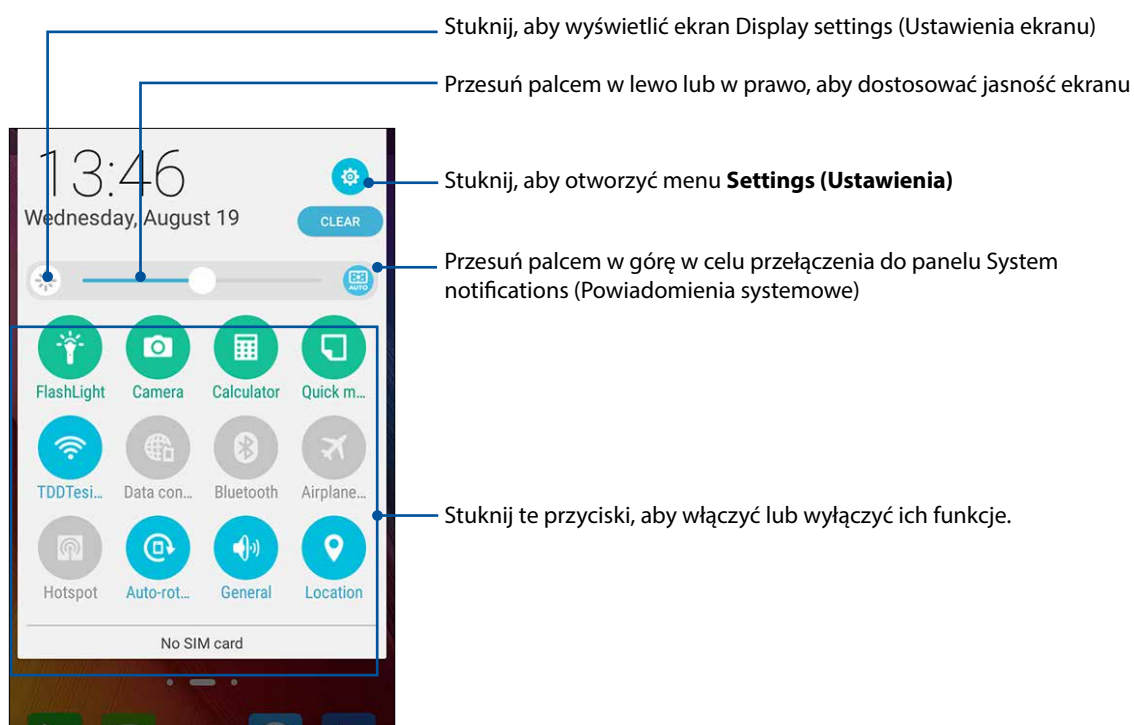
Stuknij, aby wyświetlić ekran Display settings (Ustawienia ekranu)

Przesuń palcem w lewo lub w prawo, aby dostosować jasność ekranu

13:46

Wednesday, August 19

CLEAR

Stuknij, aby otworzyć menu **Settings (Ustawienia)**

AUTO

Przesuń palcem w górę w celu przełączenia do panelu System notifications (Powiadomienia systemowe)

FlashLight

Camera

Calculator

Quick m...

TDDTesi...

Data con...

Bluetooth

Airplane...

Hotspot

Auto-rot...

General

Location

Stuknij te przyciski, aby włączyć lub wyłączyć ich funkcje.

No SIM card